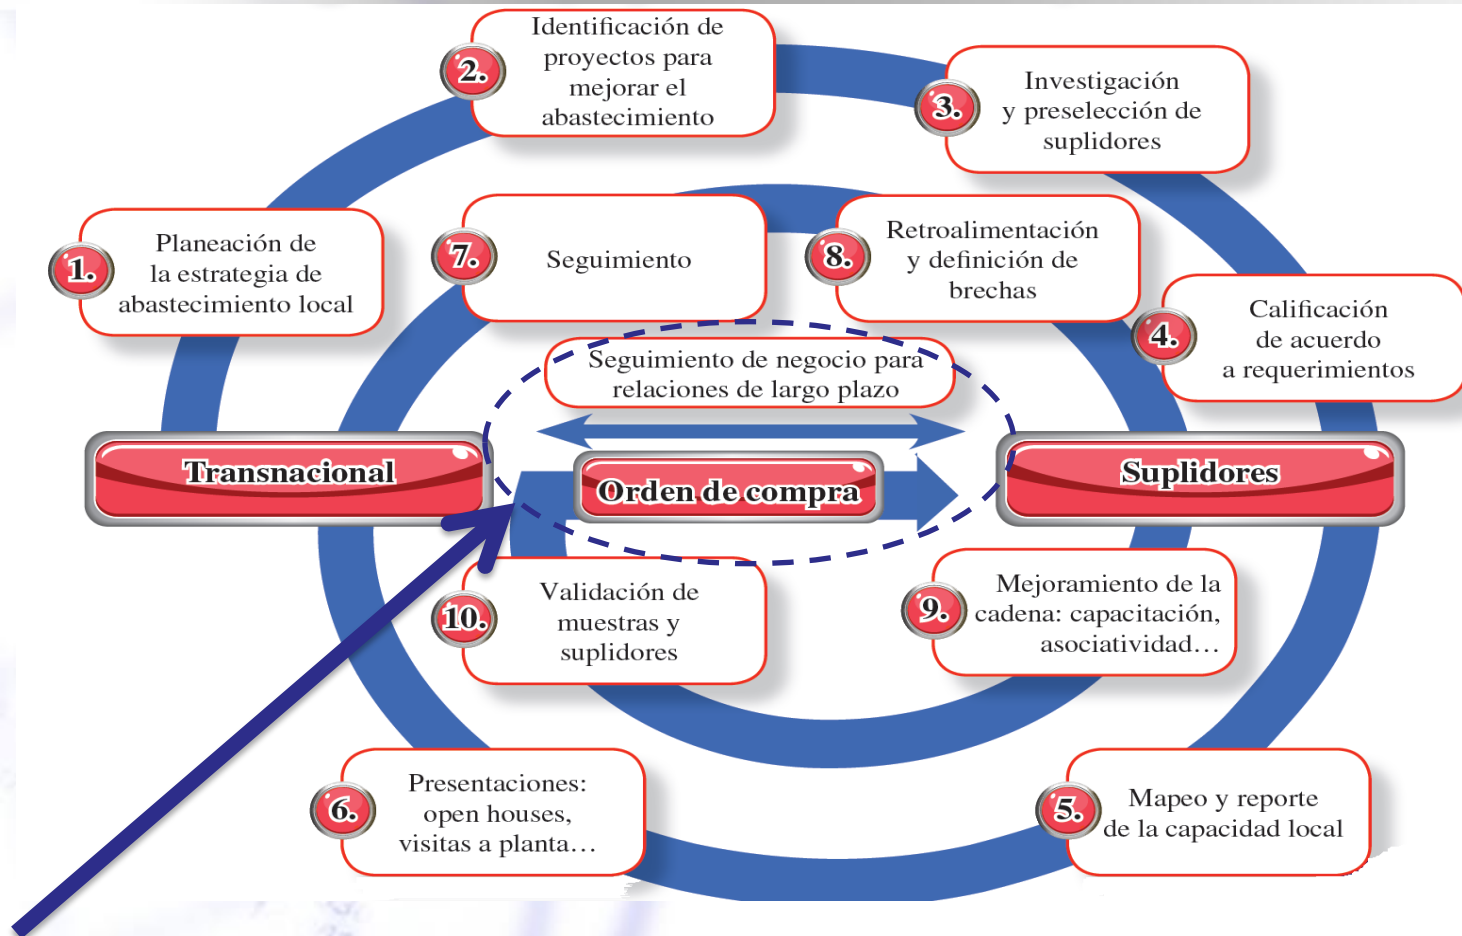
2. Identificación de proyectos para mejorar el abastecimiento

3. Investigación y preselección de suplidores

1. Planeación de la estrategia de abastecimiento local

7. Seguimiento

8. Retroalimentación y definición de brechas

4. Calificación de acuerdo a requerimientos

Seguimiento de negocio para relaciones de largo plazo

Transnacional

Orden de compra

Suplidores

10. Validación de muestras y suplidores

9. Mejoramiento de la cadena: capacitación, asociatividad...

6. Presentaciones: open houses, visitas a planta...

5. Mapeo y reporte de la capacidad local